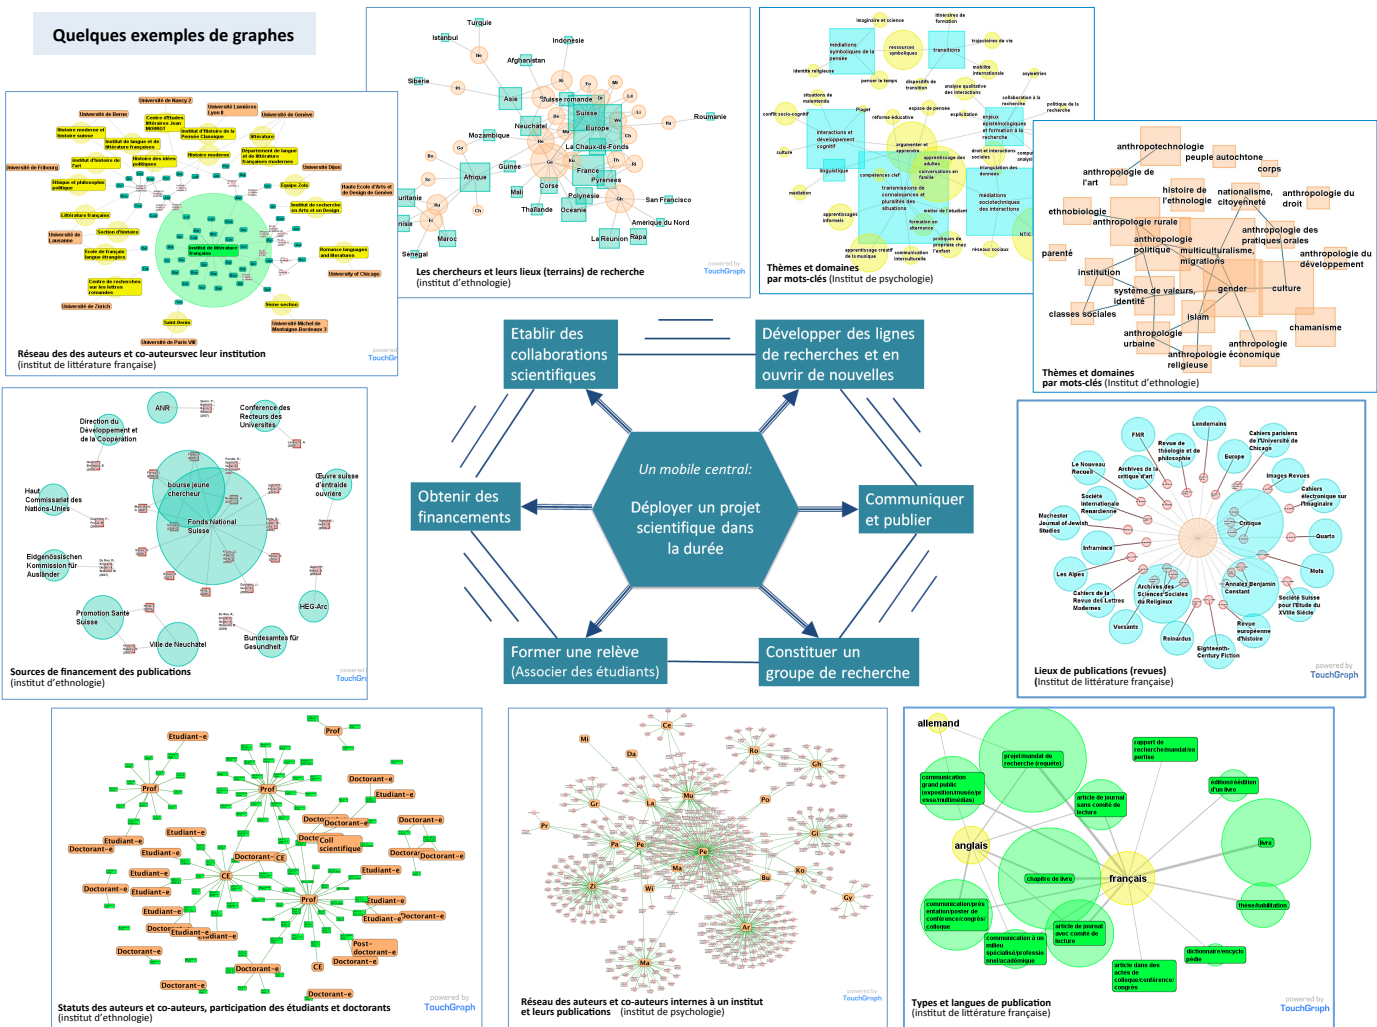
Quelques exemples de graphes

Université de Nancy 2
Université Lumières Lyon II
Université de Berne
Université de Genève
Centre d'Etudes littéraires Jean Bodel
Institut d'histoire de la Pensée Classique
Histoire moderne et histoire suisse
Institut de langue et de littérature françaises
littérature
Institut d'histoire de l'art
Histoire des idées politiques
Histoire moderne
Département de langue et de littérature françaises modernes
Université de Fribourg
Université Dijon
Ethique et philosophie politique
Equipe Zola
Haute Ecole d'Arts et de Design de Genève
Institut de recherche en Arts et en Design
Littérature française
Université de Lausanne
Section d'histoire
Institut de littérature française
Ecole de français langue étrangère
Romance languages and literature
University of Chicago
Centre de recherches sur les lettres romandes
Université de Zürich
Autre section
Saint-Denis
Université Michel de Montaigne Bordeaux 3
Université de Paris VIII
Réseau des des auteurs et co-auteursvec leur institution
(institut de littérature française)

Turquie
Istanbul
Indonésie
Afghanistan
Sibérie
Asie
Suisse romande
Suisse
Europe
Roumanie
Neuchâtel
Mozambique
La Chaux-de-Fonds
Guinée
France
Afrique
Pyrénées
Corse
Mali
Polynésie
San Francisco
Thaïlande
Océanie
Amérique du Nord
Maroc
La Réunion
Rapa
Sénégal
Les chercheurs et leurs lieux (terrains) de recherche
(institut d'ethnologie)
powered by TouchGraph

Thèmes et domaines par mots-clés (Institut de psychologie)

anthropotechnologie
peuple autochtone
anthropologie de l'art
corps
histoire de l'ethnologie
nationalisme, citoyenneté
anthropologie du droit
ethnobiologie
anthropologie rurale
anthropologie politique
anthropologie des pratiques orales
multiculturalisme, migrations
parenté
anthropologie du développement
institution
système de valeurs, identité
genre
culture
classes sociales
islam
anthropologie urbaine
chamanisme
anthropologie religieuse
anthropologie économique
Thèmes et domaines par mots-clés (Institut d'ethnologie)

Etablir des collaborations scientifiques
Développer des lignes de recherches et en ouvrir de nouvelles
Obtenir des financements
Un mobile central:
Déployer un projet scientifique dans la durée
Communiquer et publier
Former une relève (Associer des étudiants)
Constituer un groupe de recherche

ANR
Direction du Développement et de la Coopération
Conférence des Recteurs des Universités
bourse jeune chercheur
Fonds National Suisse
Haut Commissariat des Nations-Unies
Œuvre suisse d'entraide ouvrière
Eidgenössischen Kommission für Ausländer
Promotion Santé Suisse
HEG-Arc
Ville de Neuchatel
Bundesamtes für Gesundheit
Sources de financement des publications
(institut d'ethnologie)

Lendemains
FMR
Revue de théologie et de philosophie
Cahiers parisiens de l'Université de Chicago
Le Nouveau Recueil
Archives de la critique d'art
Europe
Images Revues
Société internationale Renardienne
Cahiers électronique sur l'imaginaire
Machester Journal of Jewish Studies
Critique
Infranince
Quarto
Les Alpes
Mots
Cahiers de la Revue des Lettres Modernes
Archives des Sciences Sociales du Religieux
Annales Benjamin Constant
Société Suisse pour l'Etude du XVIIe Siècle
Versants
Reinardus
Revue européenne d'histoire
Eighteenth-Century Fiction
Lieux de publications (revues)
(Institut de littérature française)
powered by TouchGraph

Prof
Etudiant-e
Doctorant-e
CE
Coll scientifique
Post-doctorant-e
Statuts des auteurs et co-auteurs, participation des étudiants et doctorants
(institut d'ethnologie)
powered by TouchGraph

Réseau des auteurs et co-auteurs internes à un institut et leurs publications (institut de psychologie)
powered by TouchGraph

allemand
projet/mandat de recherche (requête)
rapport de recherche/mandat/expertise
communication grand public (exposition/musée/presse/multimédias)
article de journal sans comité de lecture
édition/réédition d'un livre
anglais
chapitre de livre
français
livre
communication/présentation/poster de conférence/congrès/colloque
article de journal avec comité de lecture
thèse/habilitation
communication à un milieu spécialisé/professionnel/académique
dictionnaire/encyclopédie
article dans des actes de colloques/conférence/congrès
Types et langues de publication
(institut de littérature française)
powered by TouchGraph